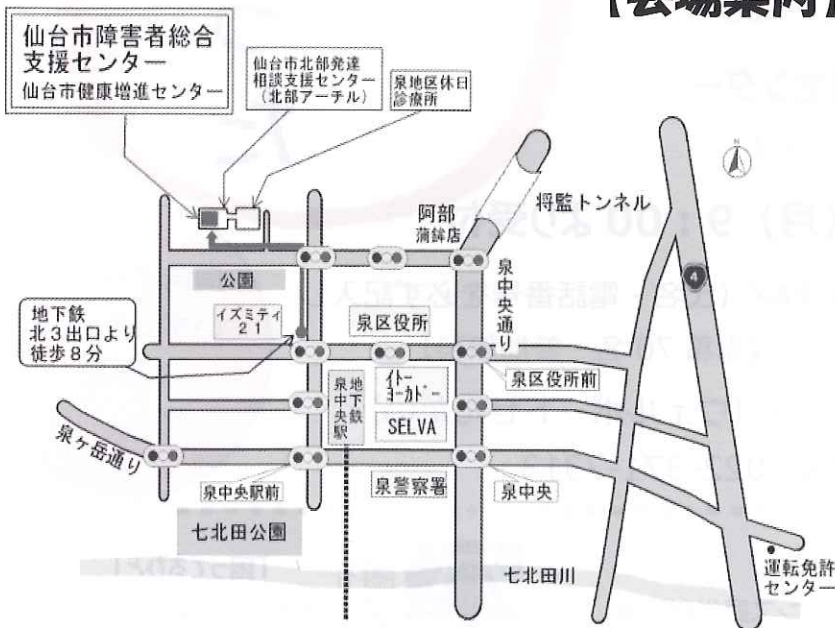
【会場案内】

仙台市障害者総合支援センター
仙台市健康増進センター

仙台市北部発達相談支援センター（北部アーチル）

泉地区休日診療所

将監トンネル

阿部蒲鉾店

公園

イズミティ21

泉区役所

泉中央通り

地下鉄北3出口より徒歩8分

泉区役所前

イトーヨーカドー

泉地下鉄中央駅

SELVA

泉ヶ岳通り

泉中央駅前

泉警察署

泉中央

七北田公園

七北田川

運転免許センター

4